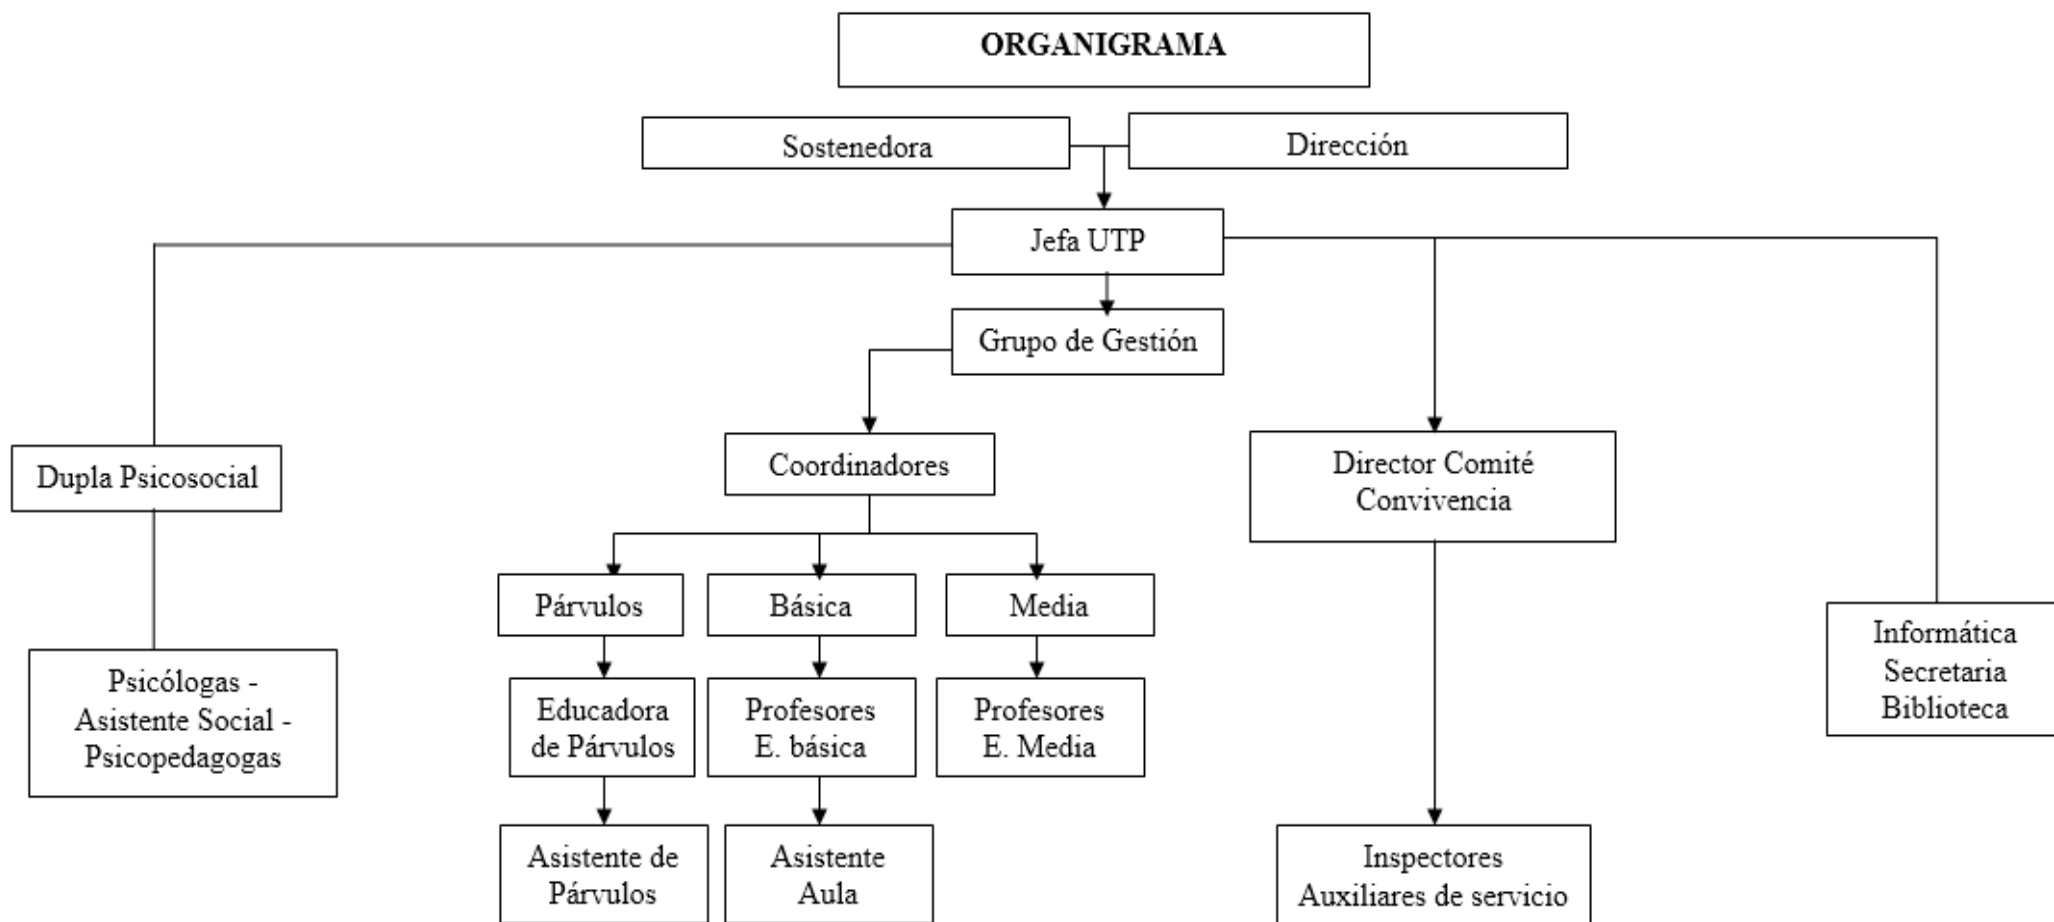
ORGANIGRAMA

Sostenedora

Dirección

Jefa UTP

Grupo de Gestión

Dupla Psicosocial

Psicólogas - Asistente Social - Psicopedagogas

Coordinadores

Párvulos

Básica

Media

Educadora de Párvulos

Profesores E. básica

Profesores E. Media

Asistente de Párvulos

Asistente Aula

Director Comité Convivencia

Inspectores Auxiliares de servicio

Informática Secretaria Biblioteca